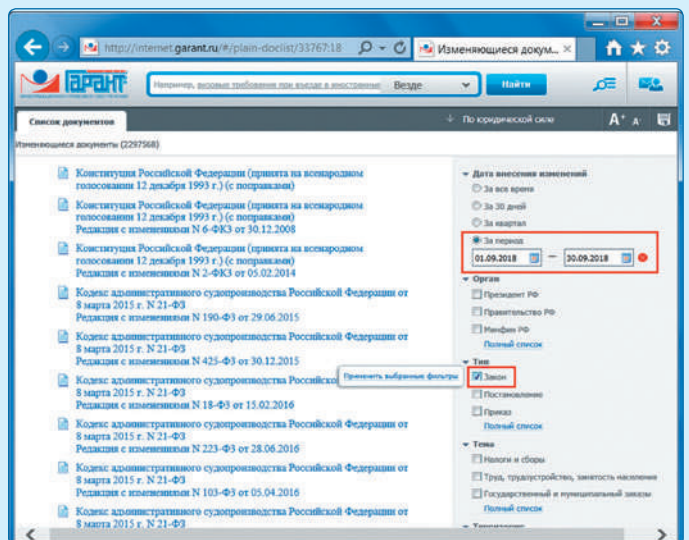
http://internet.garant.ru/#/plain-doclist/33767:18
Изменяющиеся докум...

ГАРАНТ

Например, визовые требования при въезде в иностранные
Везде
Найти

Список документов
По юридической силе
A+ A-

Изменяющиеся документы (2297568)

Конституция Российской Федерации (принята на всенародном голосовании 12 декабря 1993 г.) (с поправками)

Конституция Российской Федерации (принята на всенародном голосовании 12 декабря 1993 г.) (с поправками)
Редакция с изменениями N 6-ФКЗ от 30.12.2008

Конституция Российской Федерации (принята на всенародном голосовании 12 декабря 1993 г.) (с поправками)
Редакция с изменениями N 2-ФКЗ от 05.02.2014

Кодекс административного судопроизводства Российской Федерации от 8 марта 2015 г. N 21-ФЗ
Редакция с изменениями N 190-ФЗ от 29.06.2015

Кодекс административного судопроизводства Российской Федерации от 8 марта 2015 г. N 21-ФЗ
Редакция с изменениями N 425-ФЗ от 30.12.2015

Кодекс административного судопроизводства Российской Федерации от 8 марта 2015 г. N 21-ФЗ
Редакция с изменениями N 18-ФЗ от 15.02.2016

Кодекс административного судопроизводства Российской Федерации от 8 марта 2015 г. N 21-ФЗ
Редакция с изменениями N 223-ФЗ от 28.06.2016

Кодекс административного судопроизводства Российской Федерации от 8 марта 2015 г. N 21-ФЗ
Редакция с изменениями N 103-ФЗ от 05.04.2016

Кодекс административного судопроизводства Российской Федерации от 8 марта 2015 г. N 21-ФЗ

Применить выбранные фильтры

Дата внесения изменений
За все время
За 30 дней
За квартал
За период
01.09.2018 — 30.09.2018

Орган
Президент РФ
Правительство РФ
Минфин РФ
Полный список

Тип
Закон
Постановление
Приказ
Полный список

Тема
Налоги и сборы
Труд, трудоустройство, занятость населения
Государственный и муниципальный заказы
Полный список
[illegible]